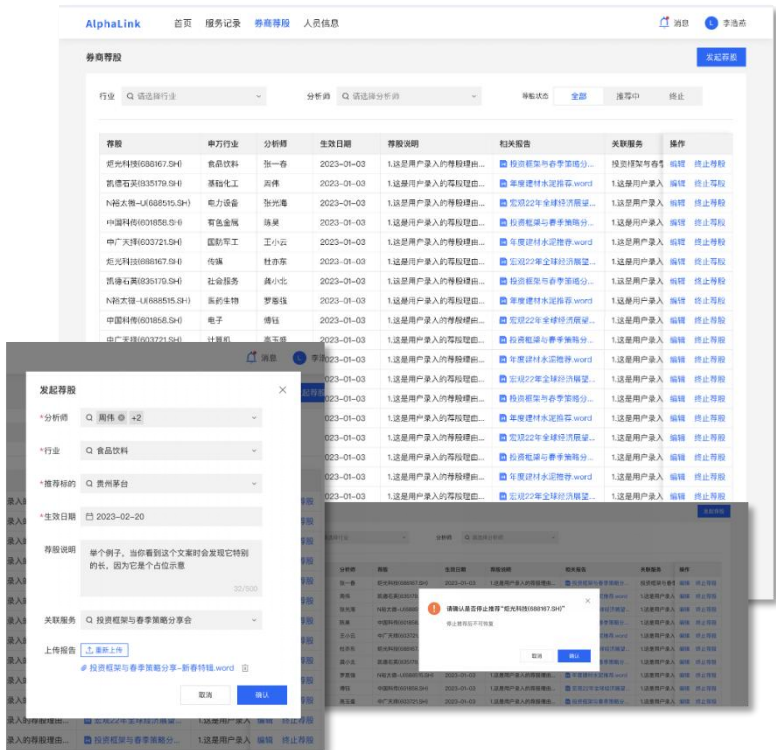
AlphaLink 首页 服务记录 券商荐股 人员信息

消息 李浩杰

券商荐股

发起荐股

行业 请选择行业

分析师 请选择分析师

荐股状态 全部 推荐中 终止

| 荐股 | 申万行业 | 分析师 | 生效日期 | 荐股说明 | 相关报告 | 关联服务 | 操作 |
|---|---|---|---|---|---|---|---|
| 炬光科技(688167.SH) | 食品饮料 | 张一春 | 2023-01-03 | 1.这是用户录入的荐股理由... | 投资框架与春季策略分... | 投资框架与春季 | 编辑 终止荐股 |
| 凯德石英(835179.SH) | 基础化工 | 周伟 | 2023-01-03 | 1.这是用户录入的荐股理由... | 年度建材水泥推荐.word | 1.这是用户录入 | 编辑 终止荐股 |
| N裕太微-U(688515.SH) | 电力设备 | 张光海 | 2023-01-03 | 1.这是用户录入的荐股理由... | 宏观22年全球经济展望... | 1.这是用户录入 | 编辑 终止荐股 |
| 中国科传(601858.SH) | 有色金属 | 陈昊 | 2023-01-03 | 1.这是用户录入的荐股理由... | 投资框架与春季策略分... | 1.这是用户录入 | 编辑 终止荐股 |
| 中广天择(603721.SH) | 国防军工 | 王小云 | 2023-01-03 | 1.这是用户录入的荐股理由... | 年度建材水泥推荐.word | 1.这是用户录入 | 编辑 终止荐股 |
| 炬光科技(688167.SH) | 传媒 | 杜亦东 | 2023-01-03 | 1.这是用户录入的荐股理由... | 宏观22年全球经济展望... | 1.这是用户录入 | 编辑 终止荐股 |
| 凯德石英(835179.SH) | 社会服务 | 蒋小北 | 2023-01-03 | 1.这是用户录入的荐股理由... | 投资框架与春季策略分... | 1.这是用户录入 | 编辑 终止荐股 |
| N裕太微-U(688515.SH) | 医药生物 | 罗嘉强 | 2023-01-03 | 1.这是用户录入的荐股理由... | 年度建材水泥推荐.word | 1.这是用户录入 | 编辑 终止荐股 |
| 中国科传(601858.SH) | 电子 | 傅钰 | 2023-01-03 | 1.这是用户录入的荐股理由... | 宏观22年全球经济展望... | 1.这是用户录入 | 编辑 终止荐股 |
| 中广天择(603721.SH) | 计算机 | 高玉娇 | 2023-01-03 | 1.这是用户录入的荐股理由... | 投资框架与春季策略分... | 1.这是用户录入 | 编辑 终止荐股 |

发起荐股

*分析师 周伟 +2
*行业 食品饮料
*推荐标的 贵州茅台
*生效日期 2023-02-20
荐股说明 举个例子，当你看到这个文案时会发现它特别的长，因为它是个占位示意
22/500
关联服务 投资框架与春季策略分享会
上传报告 重新上传
投资框架与春季策略分享-新春特辑.word
取消 确认

请确认是否停止推荐"炬光科技(688167.SH)"
停止推荐后不可恢复
取消 确认